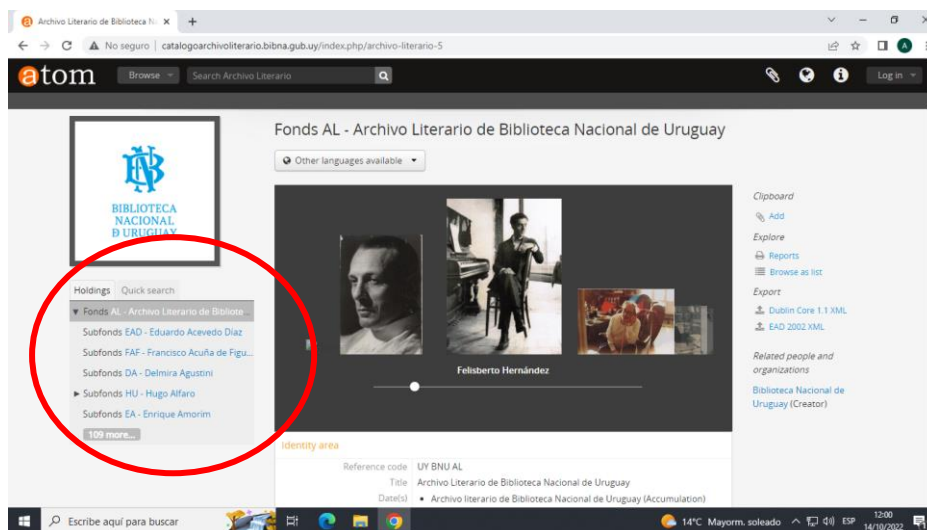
Archivo Literario de Biblioteca N ×

No seguro | catalogoarchivoliterario.bibna.gub.uy/index.php/archivo-literario-5

atom Browse Search Archivo Literario Log in

BIBLIOTECA NACIONAL D URUGUAY

Fonds AL - Archivo Literario de Biblioteca Nacional de Uruguay

Other languages available

Holdings Quick search

Fonds AL - Archivo Literario de Bibliote

Subfonds EAD - Eduardo Acevedo Díaz

Subfonds FAF - Francisco Acuña de Figu...

Subfonds DA - Delmira Agustini

Subfonds HU - Hugo Alfaro

Subfonds EA - Enrique Amorim

109 more...

Felisberto Hernández

Clipboard
Add
Explore
Reports
Browse as list
Export
Dublin Core 1.1 XML
EAD 2002 XML
Related people and organizations
Biblioteca Nacional de Uruguay (Creator)

Identity area

Reference code UY BNU AL
Title Archivo Literario de Biblioteca Nacional de Uruguay
Date(s) • Archivo literario de Biblioteca Nacional de Uruguay (Accumulation)

Escribe aquí para buscar 14°C Mayorm. soleado ESP 12:00 14/10/2022